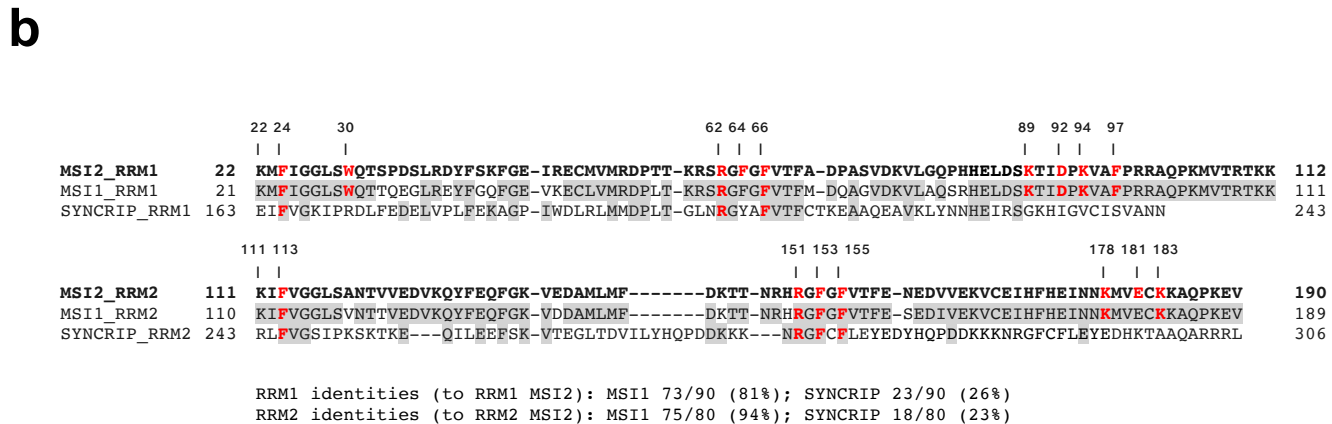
b

22 24 30 62 64 66 89 92 94 97

MSI2_RRM1 22 KMFIGGLSWQTSPDSLRDYFSKFGE-IRECMVMRDPTT-KRSRGFGFVTFA-DPASVDKVLGQPHHELDSKTIDPKVAFPRRAQPKMVTRTKK 112
MSI1_RRM1 21 KMFIGGLSWQTTQEGLREYFGQFGE-VKECLVMRDPLT-KRSRGFGFVTFM-DQAGVDKVLAQSRHELDSKTIDPKVAFPRRAQPKMVTRTKK 111
SYNCRIP_RRM1 163 EIFVGKIPRDLFEDELVPLFEKAGP-IWDLRLMMDPLT-GLNRGYAFVTFCTKEAAQEAVKLYNNHEIRSGKHIGVCISVANN 243

111 113 151 153 155 178 181 183

MSI2_RRM2 111 KIFVGGLSANTVVEDVKQYFEQFGK-VEDAMLMF-------DKTT-NRHRGFGFVTFE-NEDVVEKVCEIHFHEINNKMVECKKAQPKEV 190
MSI1_RRM2 110 KIFVGGLSVNTTVEDVKQYFEQFGK-VDDAMLMF-------DKTT-NRHRGFGFVTFE-SEDIVEKVCEIHFHEINNKMVECKKAQPKEV 189
SYNCRIP_RRM2 243 RLFVGSIPKSKTKE---QILEEFSK-VTEGLTDVILYHQPDDKKK---NRGFCFLEYEDYHQPDDKKKNRGFCFLEYEDHKTAAQARRRL 306

RRM1 identities (to RRM1 MSI2): MSI1 73/90 (81%); SYNCRIP 23/90 (26%)
RRM2 identities (to RRM2 MSI2): MSI1 75/80 (94%); SYNCRIP 18/80 (23%)